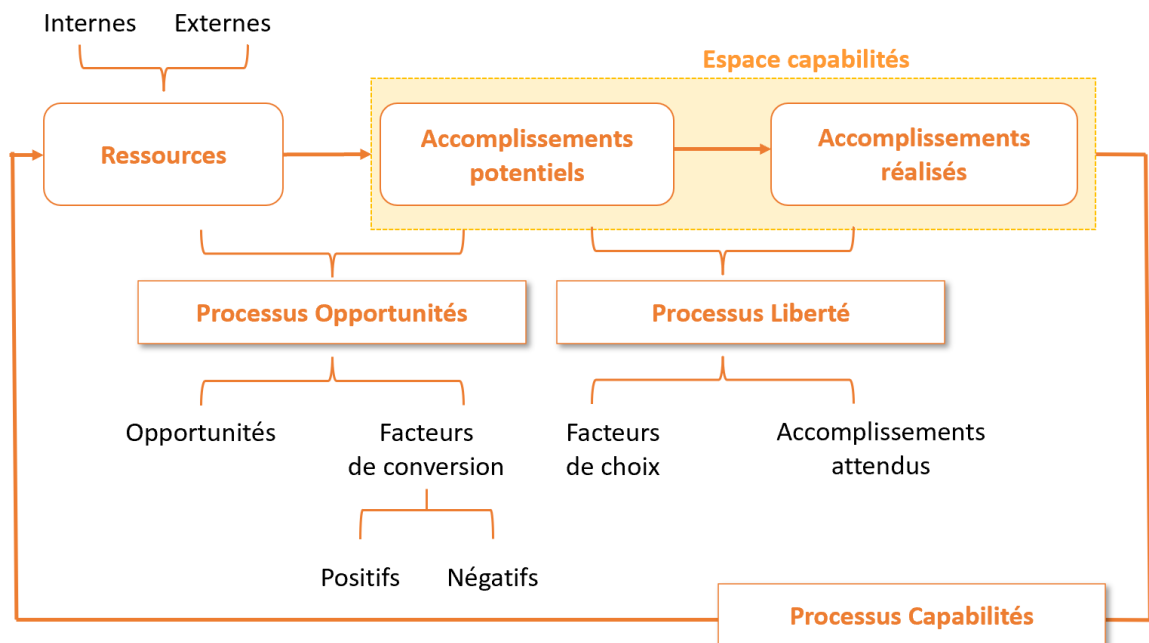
Internes Externes

Espace capabilités

Ressources

Accomplissements potentiels

Accomplissements réalisés

Processus Opportunités

Processus Liberté

Opportunités

Facteurs de conversion

Facteurs de choix

Accomplissements attendus

Positifs

Négatifs

Processus Capabilités